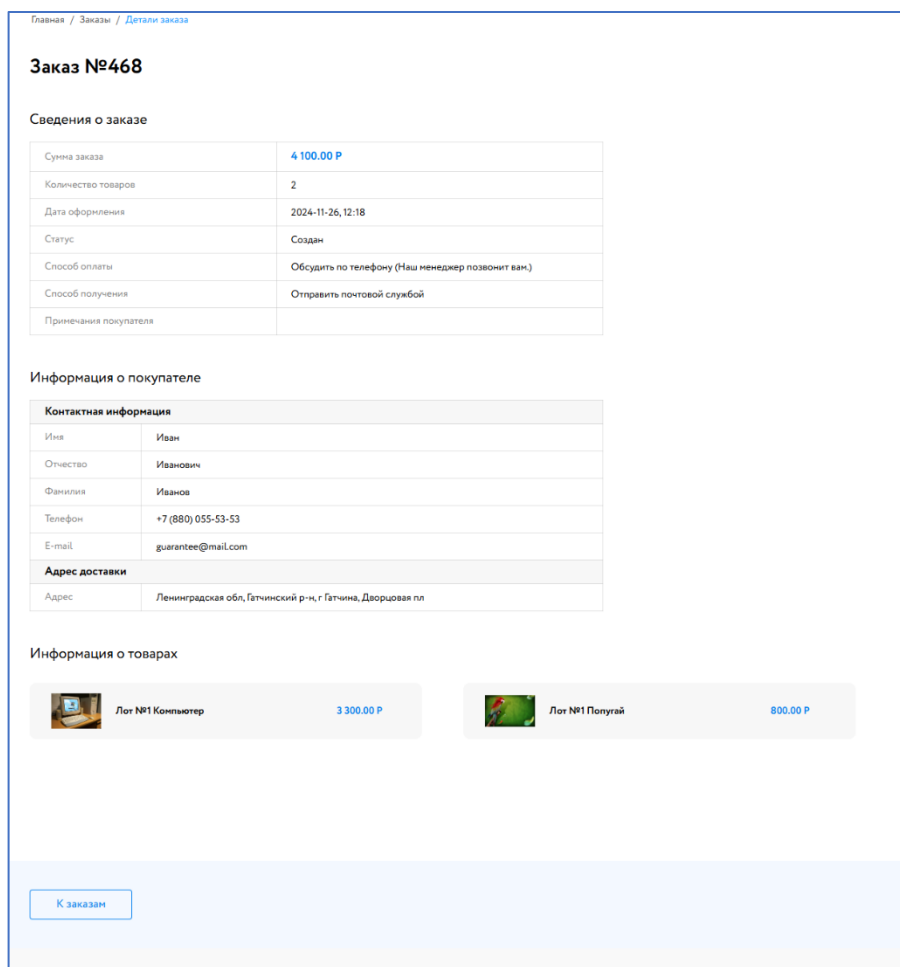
Главная / Заказы / Детали заказа

Заказ №468

Сведения о заказе

| Сумма заказа | 4 100.00 Р |
|---|---|
| Количество товаров | 2 |
| Дата оформления | 2024-11-26, 12:18 |
| Статус | Создан |
| Способ оплаты | Обсудить по телефону (Наш менеджер позвонит вам.) |
| Способ получения | Отправить почтовой службой |
| Примечания покупателя | |

Информация о покупателе

| Контактная информация | |
|---|---|
| Имя | Иван |
| Отчество | Иванович |
| Фамилия | Иванов |
| Телефон | +7 (880) 055-53-53 |
| E-mail | guarantee@mail.com |
| **Адрес доставки** | |
| Адрес | Ленинградская обл, Гатчинский р-н, г Гатчина, Дворцовая пл |

Информация о товарах

Лот №1 Компьютер 3 300.00 Р

Лот №1 Попугай 800.00 Р

К заказам